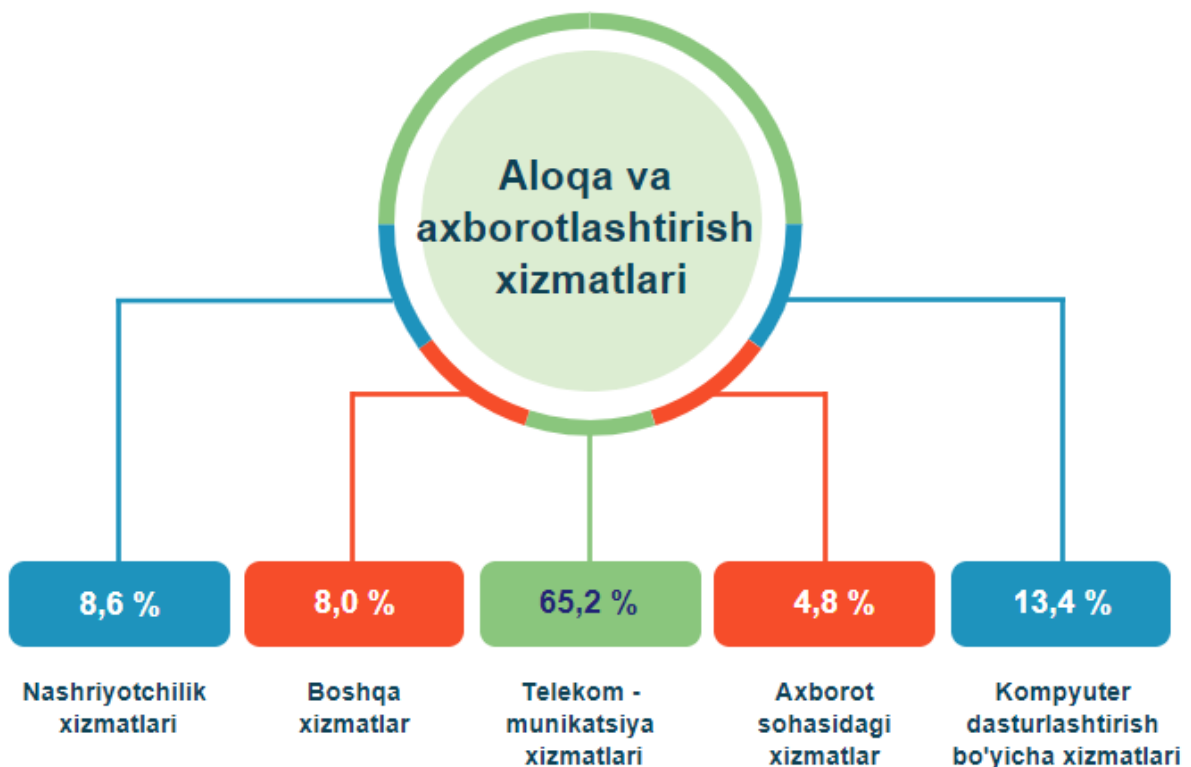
Aloqa va axborotlashtirish xizmatlari

8,6 %

8,0 %

65,2 %

4,8 %

13,4 %

Nashriyotchilik xizmatlari

Boshqa xizmatlar

Telekom - munikatsiya xizmatlari

Axborot sohasidagi xizmatlar

Kompyuter dasturlashtirish bo'yicha xizmatlari